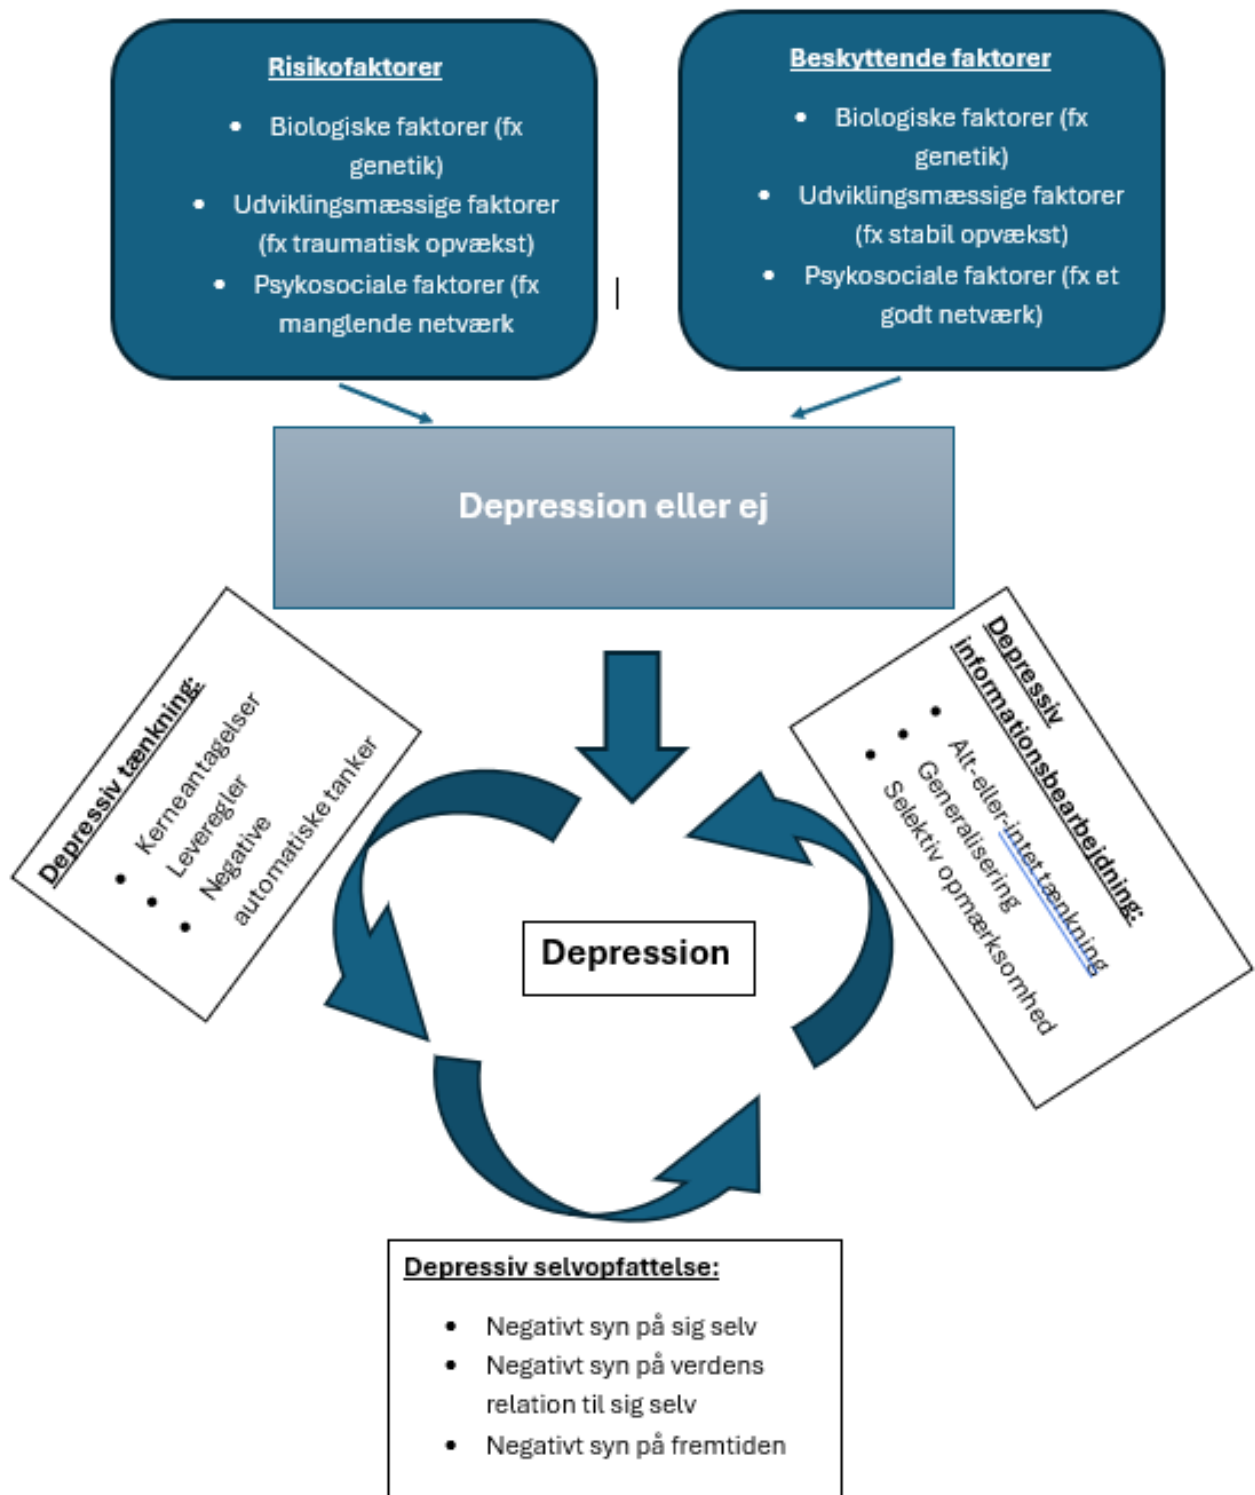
Risikofaktorer

- Biologiske faktorer (fx genetik)
- Udviklingsmæssige faktorer (fx traumatisk opvækst)
- Psykosociale faktorer (fx manglende netværk

Beskyttende faktorer

- Biologiske faktorer (fx genetik)
- Udviklingsmæssige faktorer (fx stabil opvækst)
- Psykosociale faktorer (fx et godt netværk)

Depression eller ej

Depressiv tænkning:

- Kerneantagelser
- Leveregler
- Negative automatiske tanker

Depressiv informationsbearbejdning:

- Alt-eller-intet tænkning
- Generalisering
- Selektiv opmærksomhed

Depression

Depressiv selvopfattelse:

- Negativt syn på sig selv
- Negativt syn på verdens relation til sig selv
- Negativt syn på fremtiden